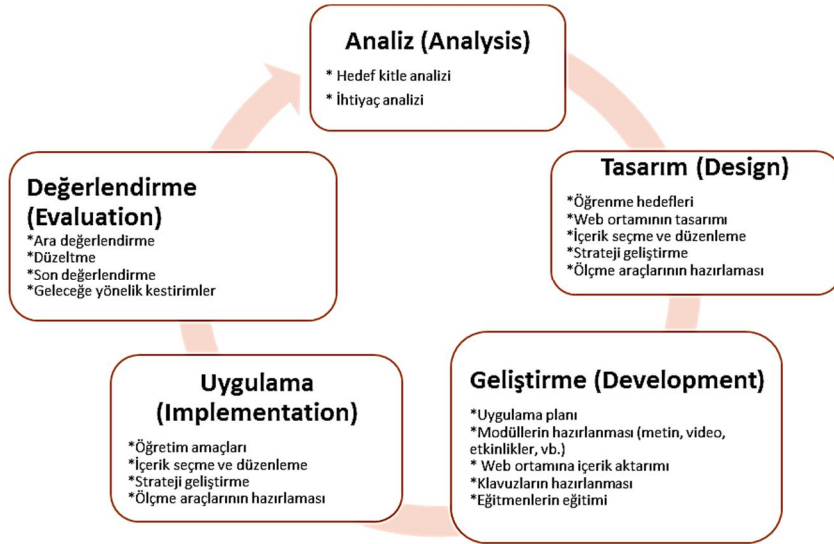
Analiz (Analysis)
* Hedef kitle analizi
* İhtiyaç analizi

Tasarım (Design)
*Öğrenme hedefleri
*Web ortamının tasarımı
*İçerik seçme ve düzenleme
*Strateji geliştirme
*Ölçme araçlarının hazırlaması

Geliştirme (Development)
*Uygulama planı
*Modüllerin hazırlanması (metin, video, etkinlikler, vb.)
* Web ortamına içerik aktarımı
*Klavuzların hazırlanması
*Eğitmenlerin eğitimi

Uygulama (Implementation)
*Öğretim amaçları
*İçerik seçme ve düzenleme
*Strateji geliştirme
*Ölçme araçlarının hazırlaması

Değerlendirme (Evaluation)
*Ara değerlendirme
*Düzeltme
*Son değerlendirme
*Geleceğe yönelik kestirimler